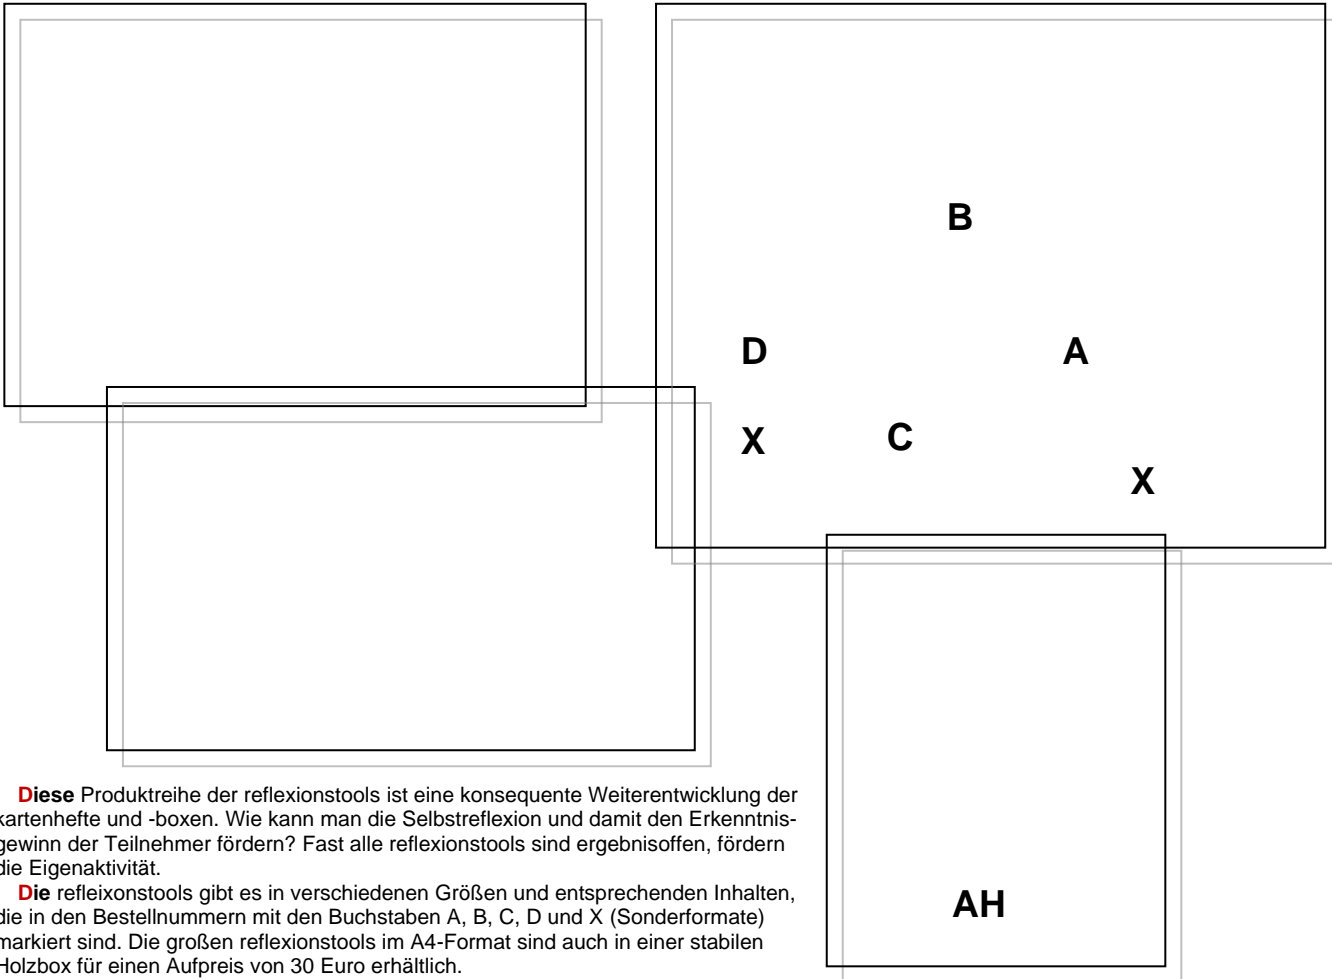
B

D

A

X

C

X

Diese Produktreihe der reflexionstools ist eine konsequente Weiterentwicklung der kartenhefte und -boxen. Wie kann man die Selbstreflexion und damit den Erkenntnisgewinn der Teilnehmer fördern? Fast alle reflexionstools sind ergebnisoffen, fördern die Eigenaktivität.

Die refleixonstools gibt es in verschiedenen Größen und entsprechenden Inhalten, die in den Bestellnummern mit den Buchstaben A, B, C, D und X (Sonderformate) markiert sind. Die großen reflexionstools im A4-Format sind auch in einer stabilen Holzbox für einen Aufpreis von 30 Euro erhältlich.

AH